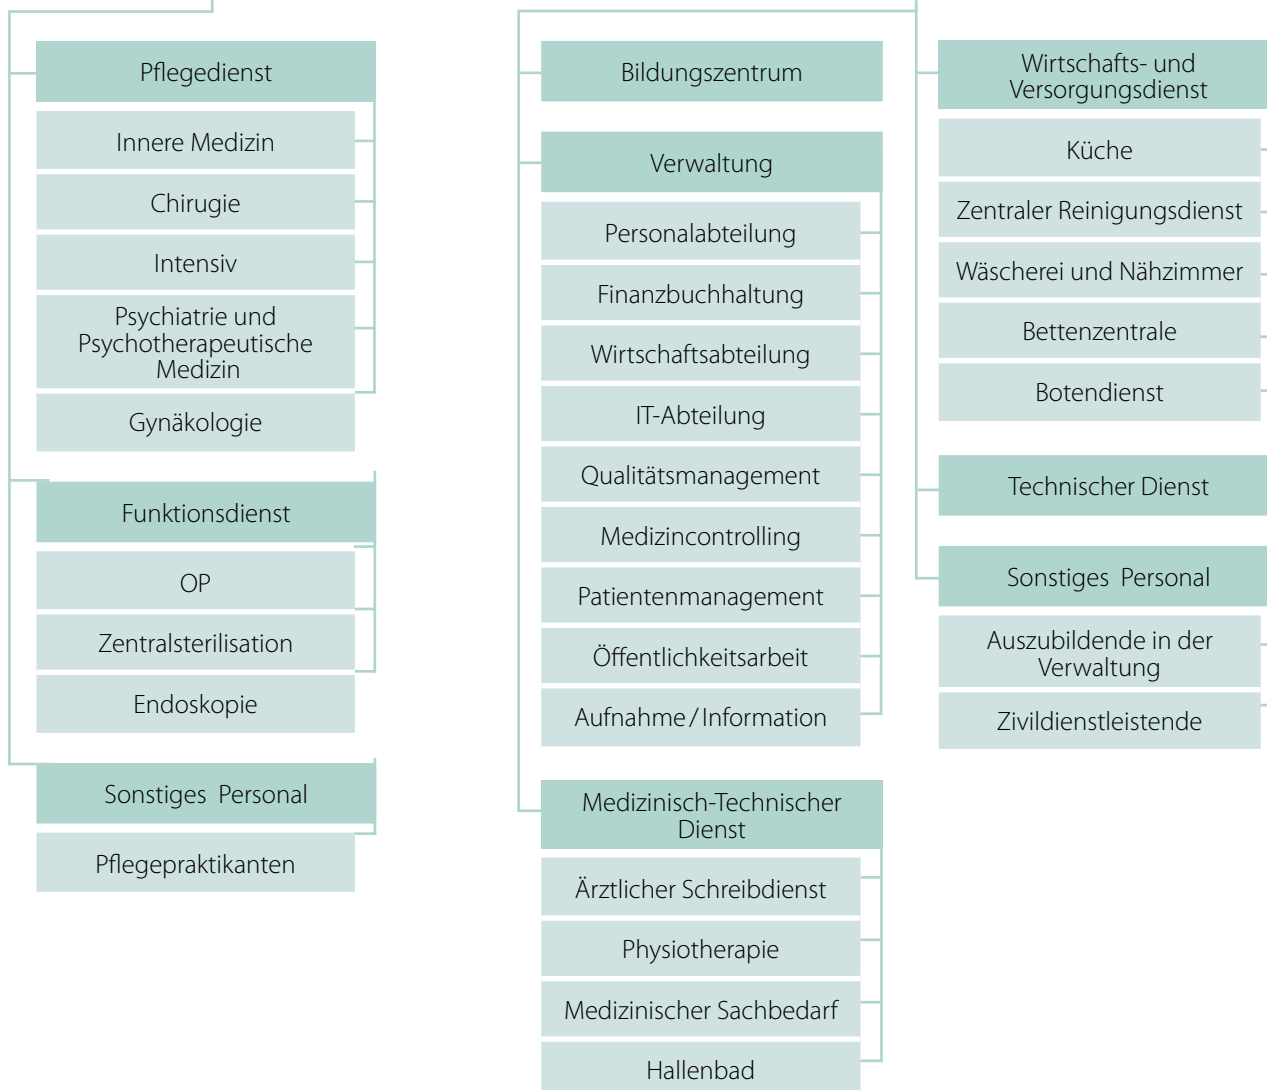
Pflegedienst

Innere Medizin

Chirugie

Intensiv

Psychiatrie und Psychotherapeutische Medizin

Gynäkologie

Funktionsdienst

OP

Zentralsterilisation

Endoskopie

Sonstiges Personal

Pflegepraktikanten

Bildungszentrum

Verwaltung

Personalabteilung

Finanzbuchhaltung

Wirtschaftsabteilung

IT-Abteilung

Qualitätsmanagement

Medizincontrolling

Patientenmanagement

Öffentlichkeitsarbeit

Aufnahme / Information

Medizinisch-Technischer Dienst

Ärztlicher Schreibdienst

Physiotherapie

Medizinischer Sachbedarf

Hallenbad

Wirtschafts- und Versorgungsdienst

Küche

Zentraler Reinigungsdienst

Wäscherei und Nähzimmer

Bettenzentrale

Botendienst

Technischer Dienst

Sonstiges Personal

Auszubildende in der Verwaltung

Zivildienstleistende